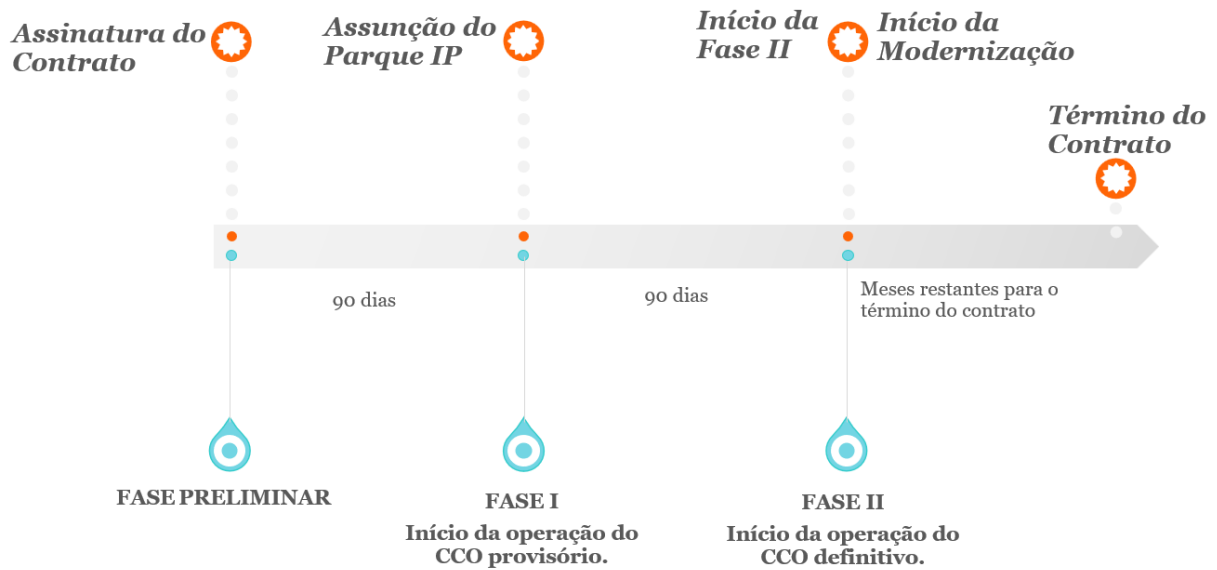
Assinatura do Contrato

Assunção do Parque IP

Início da Fase II

Início da Modernização

Término do Contrato

90 dias

90 dias

Meses restantes para o término do contrato

FASE PRELIMINAR

FASE I

Início da operação do CCO provisório.

FASE II

Início da operação do CCO definitivo.